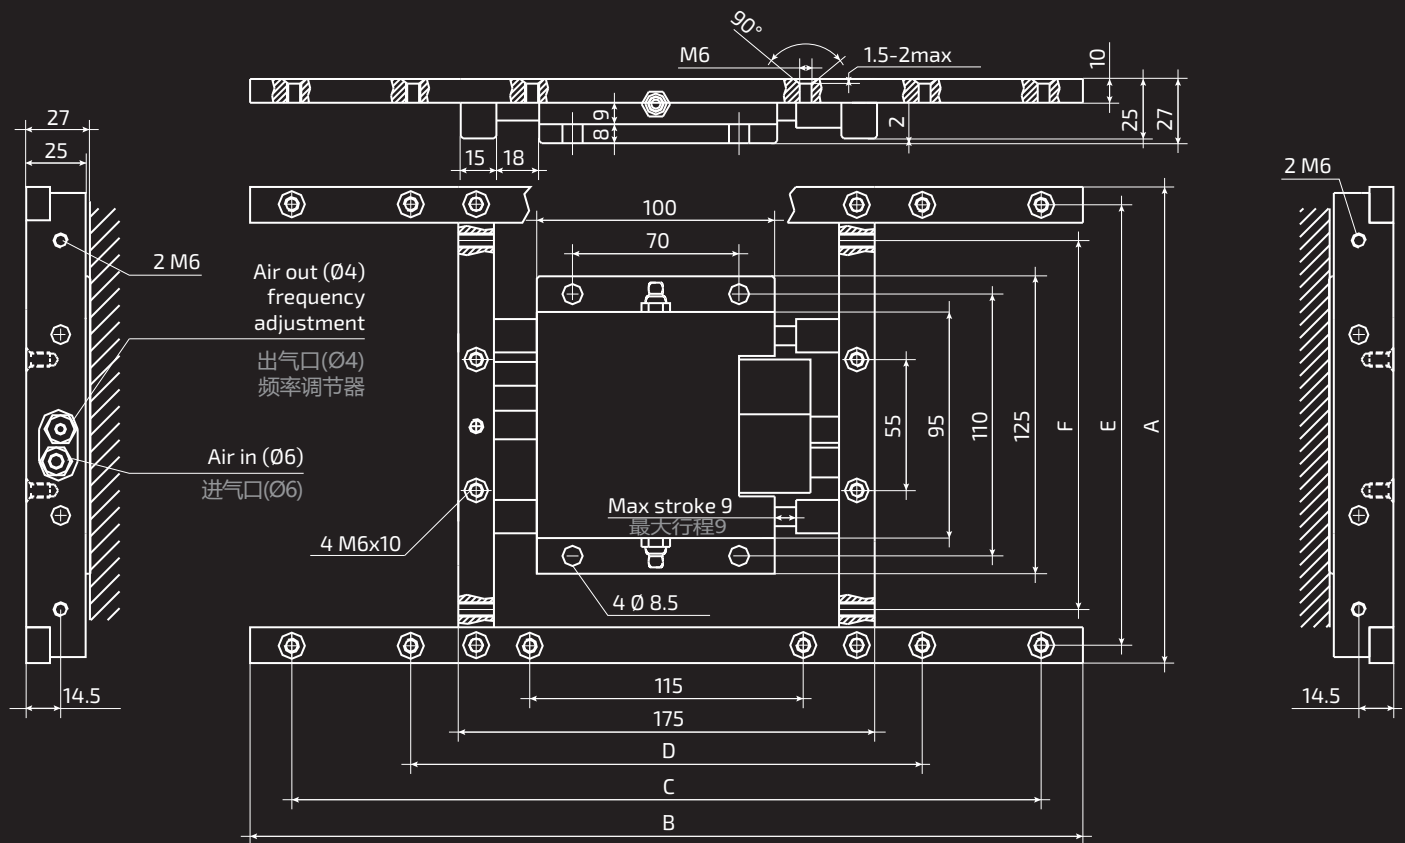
90°
M6
1.5-2max
10
25
27
2
8
9
15
18
27
25
2 M6
100
70
2 M6
Air out (Ø4)
frequency
adjustment
出气口(Ø4)
频率调节器
Air in (Ø6)
进气口(Ø6)
55
95
110
125
F
E
A
Max stroke 9
最大行程9
4 M6x10
4 Ø 8.5
14.5
115
175
D
C
B
14.5